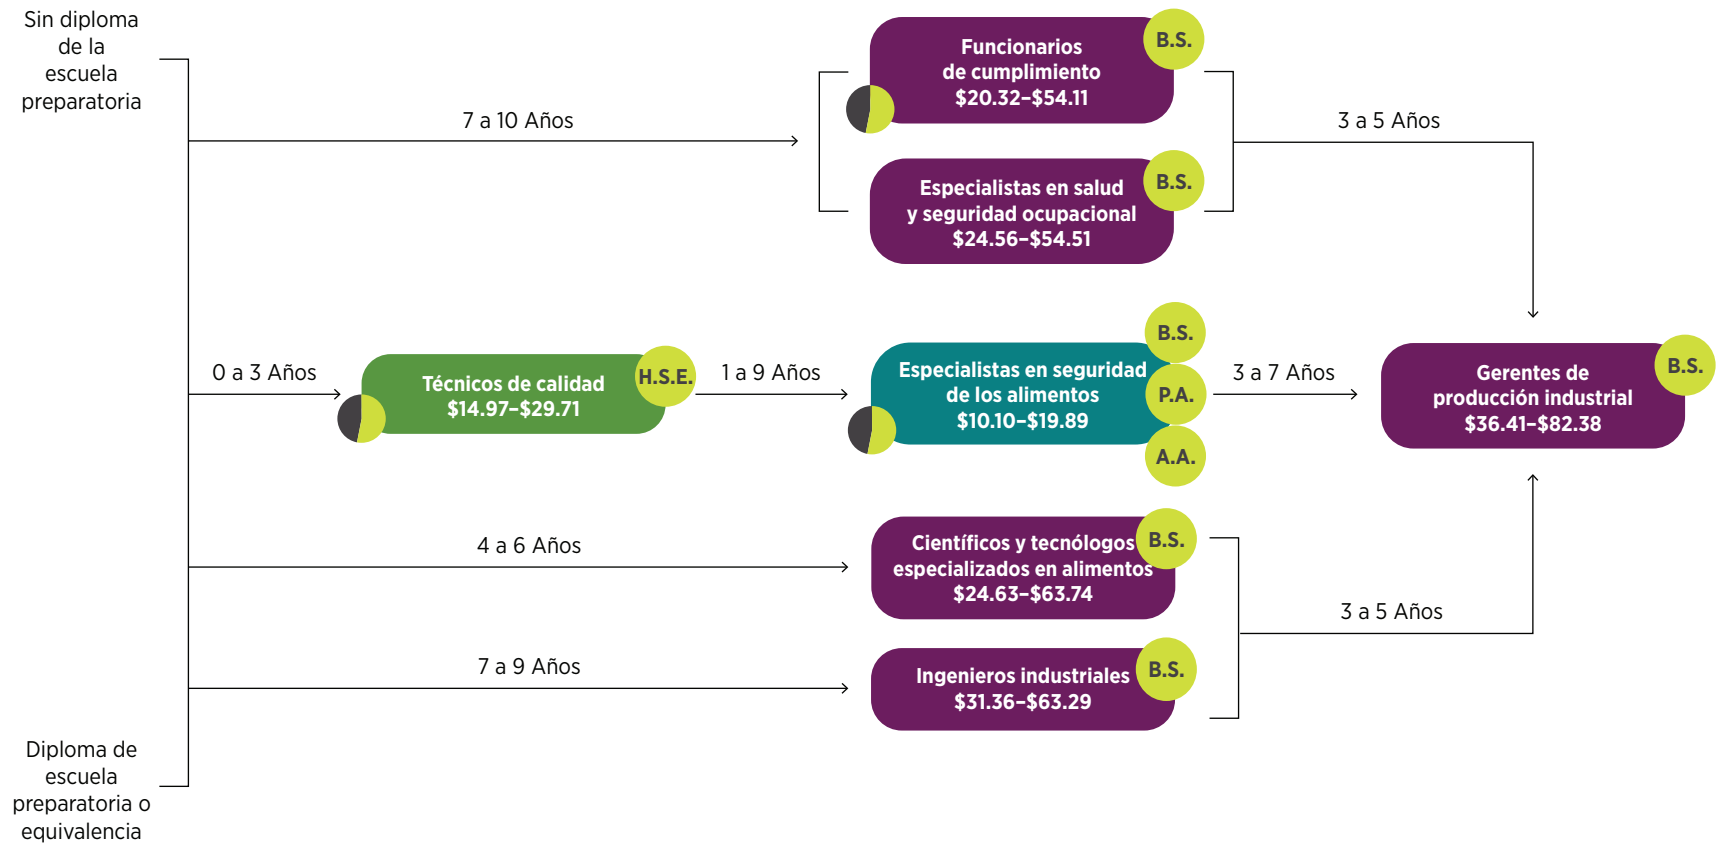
Sin diploma de la escuela preparatoria

7 a 10 Años

Funcionarios de cumplimiento $20.32–$54.11

B.S.

Especialistas en salud y seguridad ocupacional $24.56–$54.51

B.S.

3 a 5 Años

0 a 3 Años

Técnicos de calidad $14.97–$29.71

H.S.E.

1 a 9 Años

Especialistas en seguridad de los alimentos $10.10–$19.89

B.S.

P.A.

A.A.

3 a 7 Años

Gerentes de producción industrial $36.41–$82.38

B.S.

4 a 6 Años

Científicos y tecnólogos especializados en alimentos $24.63–$63.74

B.S.

3 a 5 Años

7 a 9 Años

Ingenieros industriales $31.36–$63.29

B.S.

Diploma de escuela preparatoria o equivalencia